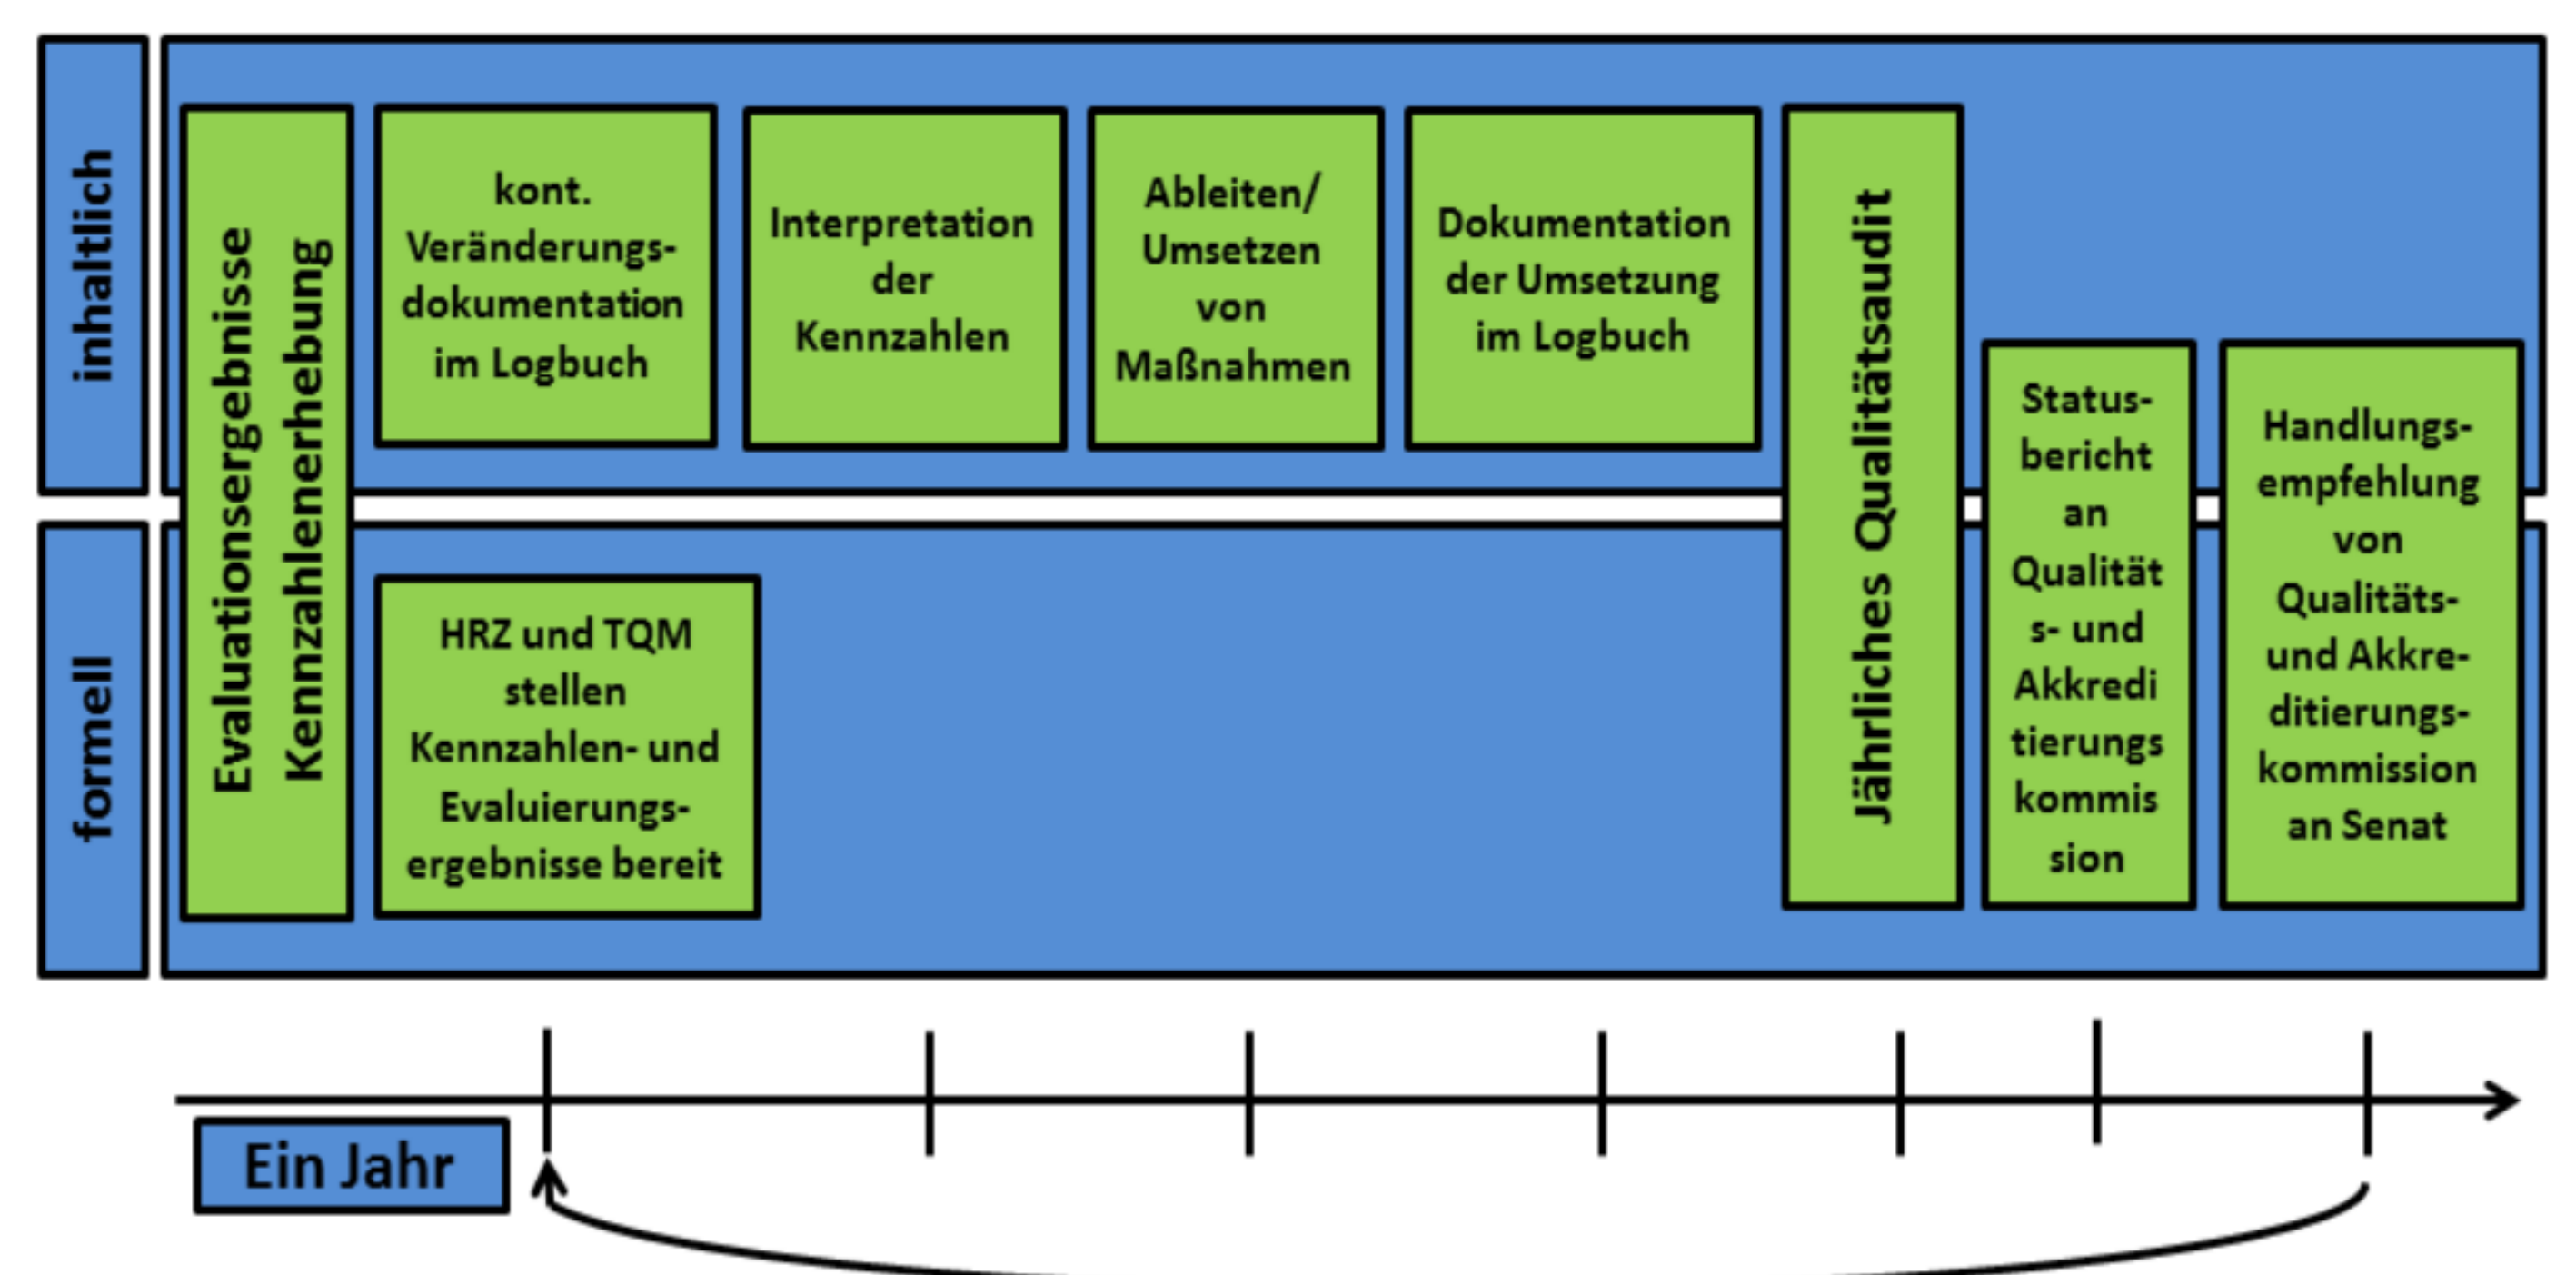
inhaltlich

formell

Evaluationsergebnisse Kennzahlenerhebung

kont. Veränderungsdokumentation im Logbuch

Interpretation der Kennzahlen

Ableiten/ Umsetzen von Maßnahmen

Dokumentation der Umsetzung im Logbuch

HRZ und TQM stellen Kennzahlen- und Evaluierungsergebnisse bereit

Jährliches Qualitätsaudit

Statusbericht an Qualitäts- und Akkreditierungskommission

Handlungsempfehlung von Qualitäts- und Akkreditierungskommission an Senat

Ein Jahr